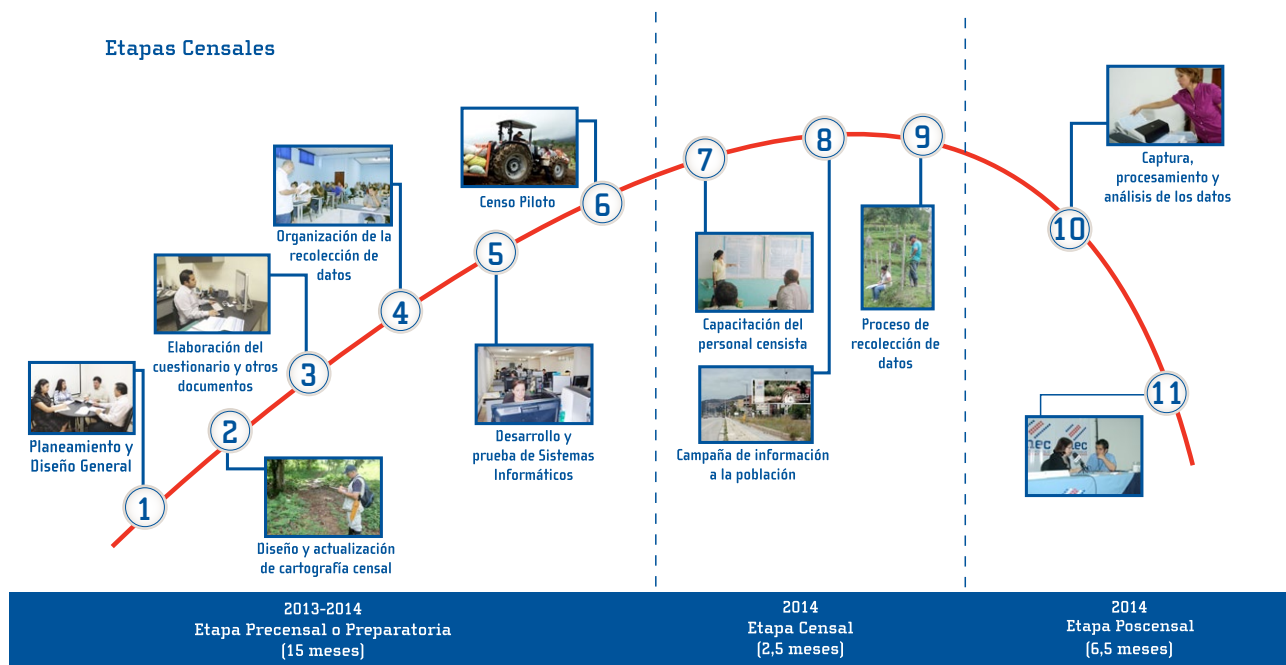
Etapas Censales

1
Planeamiento y Diseño General

2
Diseño y actualización de cartografía censal

3
Elaboración del cuestionario y otros documentos

4
Organización de la recolección de datos

5
Desarrollo y prueba de Sistemas Informáticos

6
Censo Piloto

7
Capacitación del personal censista

8
Campaña de información a la población

9
Proceso de recolección de datos

10
Captura, procesamiento y análisis de los datos

11

nec
nec

2013-2014
Etapa Precensal o Preparatoria
(15 meses)

2014
Etapa Censal
(2,5 meses)

2014
Etapa Poscensal
(6,5 meses)